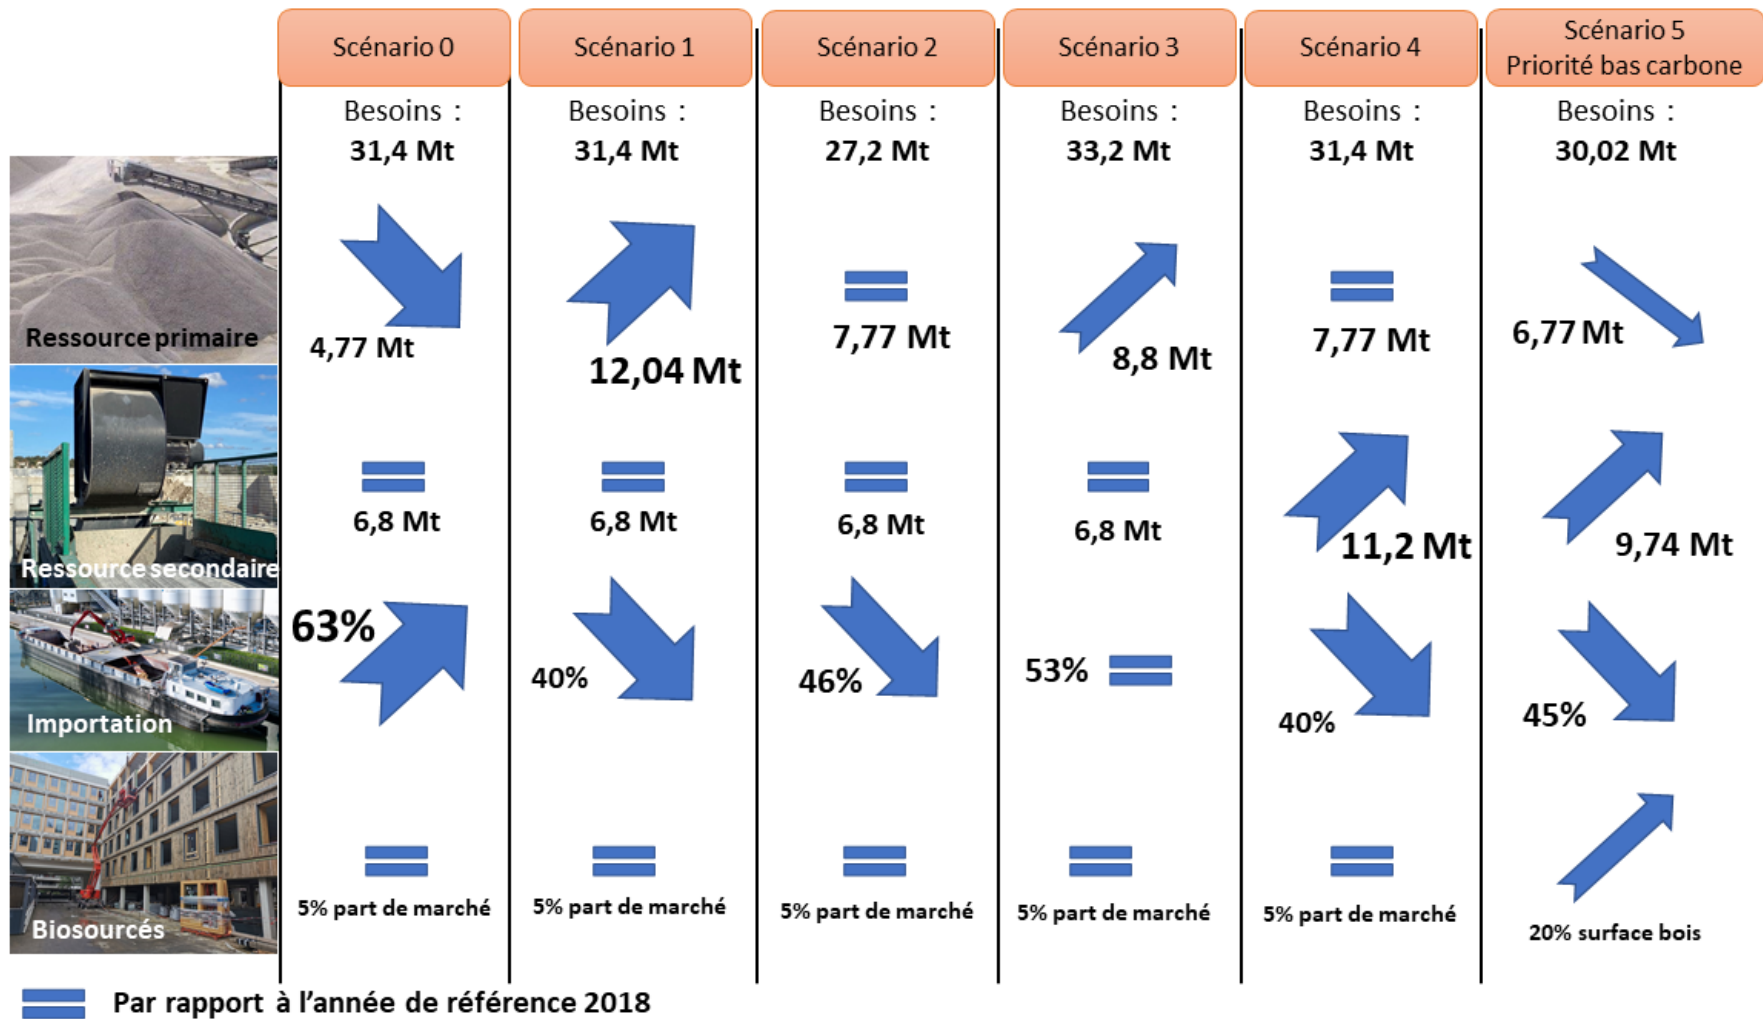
| | Scénario 0 | Scénario 1 | Scénario 2 | Scénario 3 | Scénario 4 | Scénario 5 Priorité bas carbone |
|---|---|---|---|---|---|---|
| | Besoins : 31,4 Mt | Besoins : 31,4 Mt | Besoins : 27,2 Mt | Besoins : 33,2 Mt | Besoins : 31,4 Mt | Besoins : 30,02 Mt |
| Ressource primaire | 4,77 Mt | 12,04 Mt | 7,77 Mt | 8,8 Mt | 7,77 Mt | 6,77 Mt |
| Ressource secondaire | 6,8 Mt | 6,8 Mt | 6,8 Mt | 6,8 Mt | 11,2 Mt | 9,74 Mt |
| Importation | 63% | 40% | 46% | 53% | 40% | 45% |
| Biosourcés | 5% part de marché | 5% part de marché | 5% part de marché | 5% part de marché | 5% part de marché | 20% surface bois |

Par rapport à l'année de référence 2018